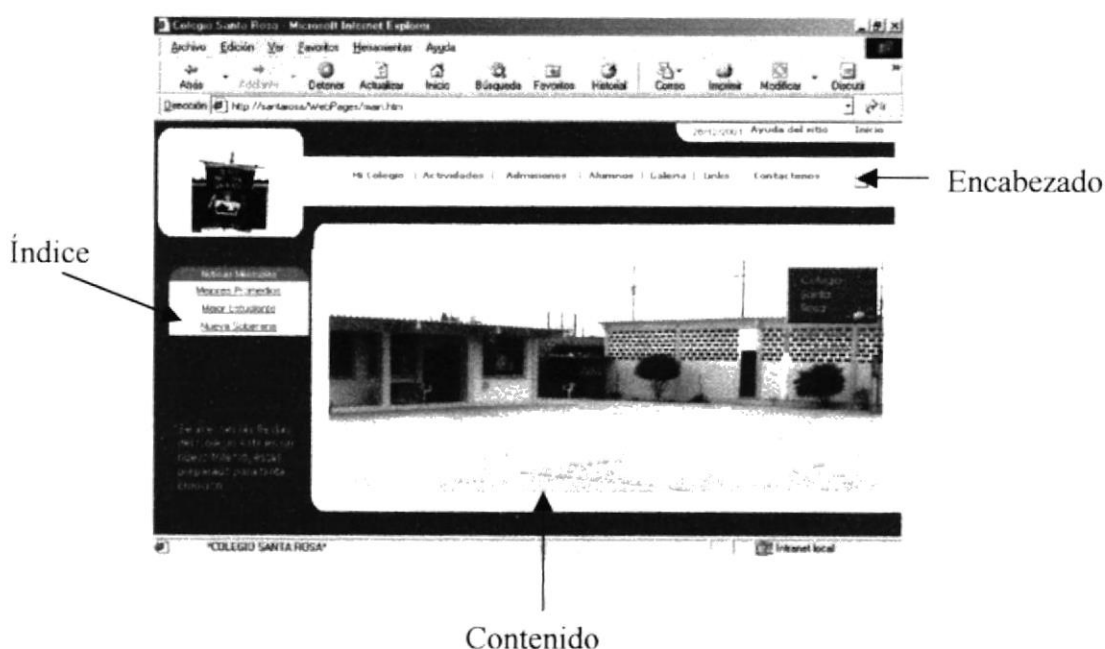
Colegio Santa Rosa - Microsoft Internet Explorer

Archivo Edición Ver Favoritos Herramientas Ayuda

Atrás Adelante Detener Actualizar Inicio Búsqueda Favoritos Historial Correo Imprimir Modificar Discutir

Dirección http://santarosa/WebPages/main.htm Ir

26/12/2003 Ayuda del sitio Inicio

Mi Colegio | Actividades | Admisiones | Alumnos | Galeria | Links | Contactenos

Encabezado

Índice

Noticias Mensuales

Mejores Promedios

Mejor Estudiante

Nueva Subarriera

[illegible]

Colegio Santa Rosa

"COLEGIO SANTA ROSA"

Intranet local

Contenido